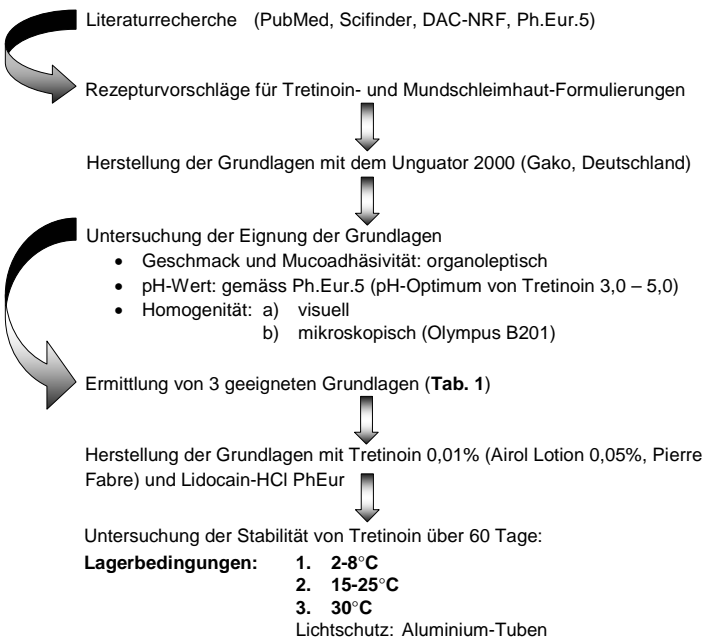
Literaturrecherche (PubMed, Scifinder, DAC-NRF, Ph.Eur.5)

Rezepturvorschläge für Tretinoin- und Mundschleimhaut-Formulierungen

Herstellung der Grundlagen mit dem Unguator 2000 (Gako, Deutschland)

Untersuchung der Eignung der Grundlagen
- Geschmack und Mucoadhäsivität: organoleptisch
- pH-Wert: gemäss Ph.Eur.5 (pH-Optimum von Tretinoin 3,0 – 5,0)
- Homogenität: a) visuell
  b) mikroskopisch (Olympus B201)

Ermittlung von 3 geeigneten Grundlagen (**Tab. 1**)

Herstellung der Grundlagen mit Tretinoin 0,01% (Airol Lotion 0,05%, Pierre Fabre) und Lidocain-HCl PhEur

Untersuchung der Stabilität von Tretinoin über 60 Tage:

**Lagerbedingungen:** **1. 2-8°C**
**2. 15-25°C**
**3. 30°C**
Lichtschutz: Aluminium-Tuben